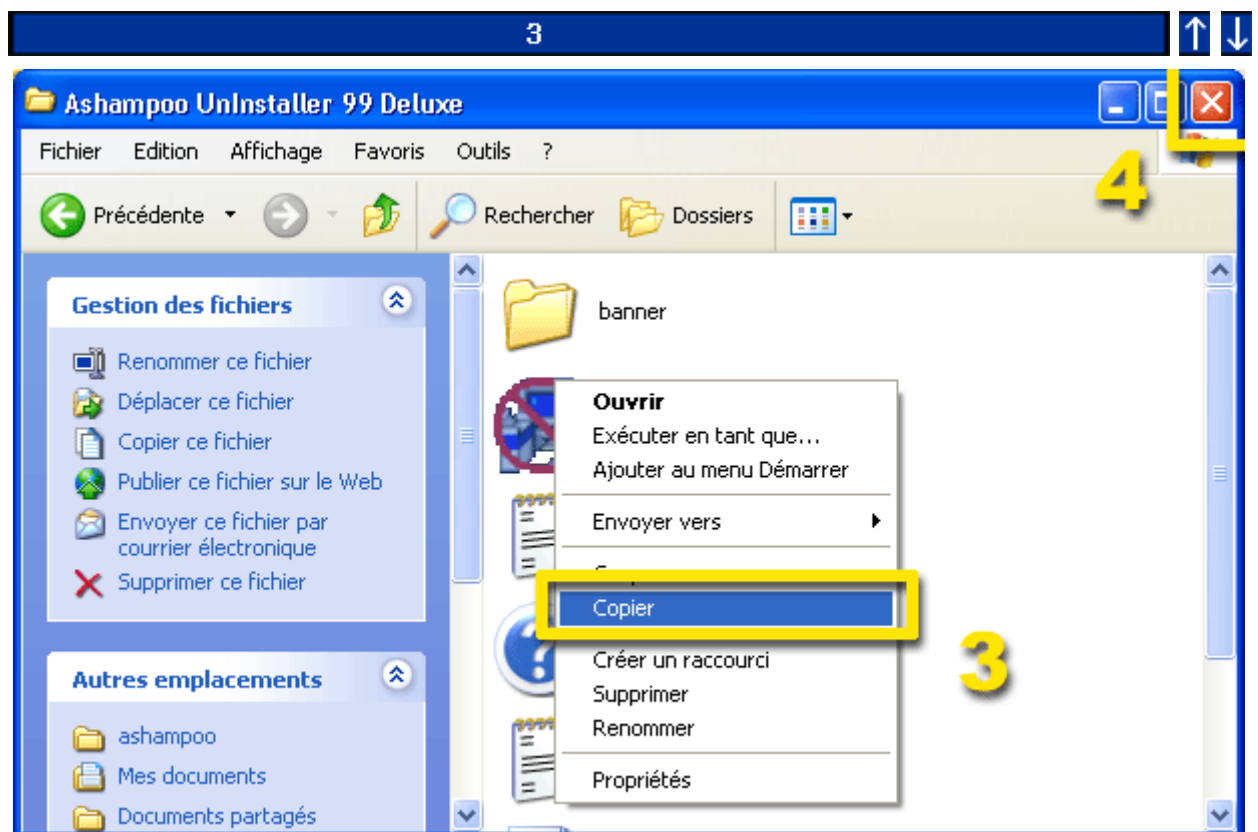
3 ↑ ↓

Ashampoo UnInstaller 99 Deluxe

Fichier Edition Affichage Favoris Outils ?

4

Précédente Rechercher Dossiers

Gestion des fichiers

Renommer ce fichier
Déplacer ce fichier
Copier ce fichier
Publier ce fichier sur le Web
Envoyer ce fichier par courrier électronique
Supprimer ce fichier

Autres emplacements

ashampoo
Mes documents
Documents partagés

banner

Ouvrir
Exécuter en tant que...
Ajouter au menu Démarrer
Envoyer vers
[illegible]
Copier
Créer un raccourci
Supprimer
Renommer
Propriétés

3